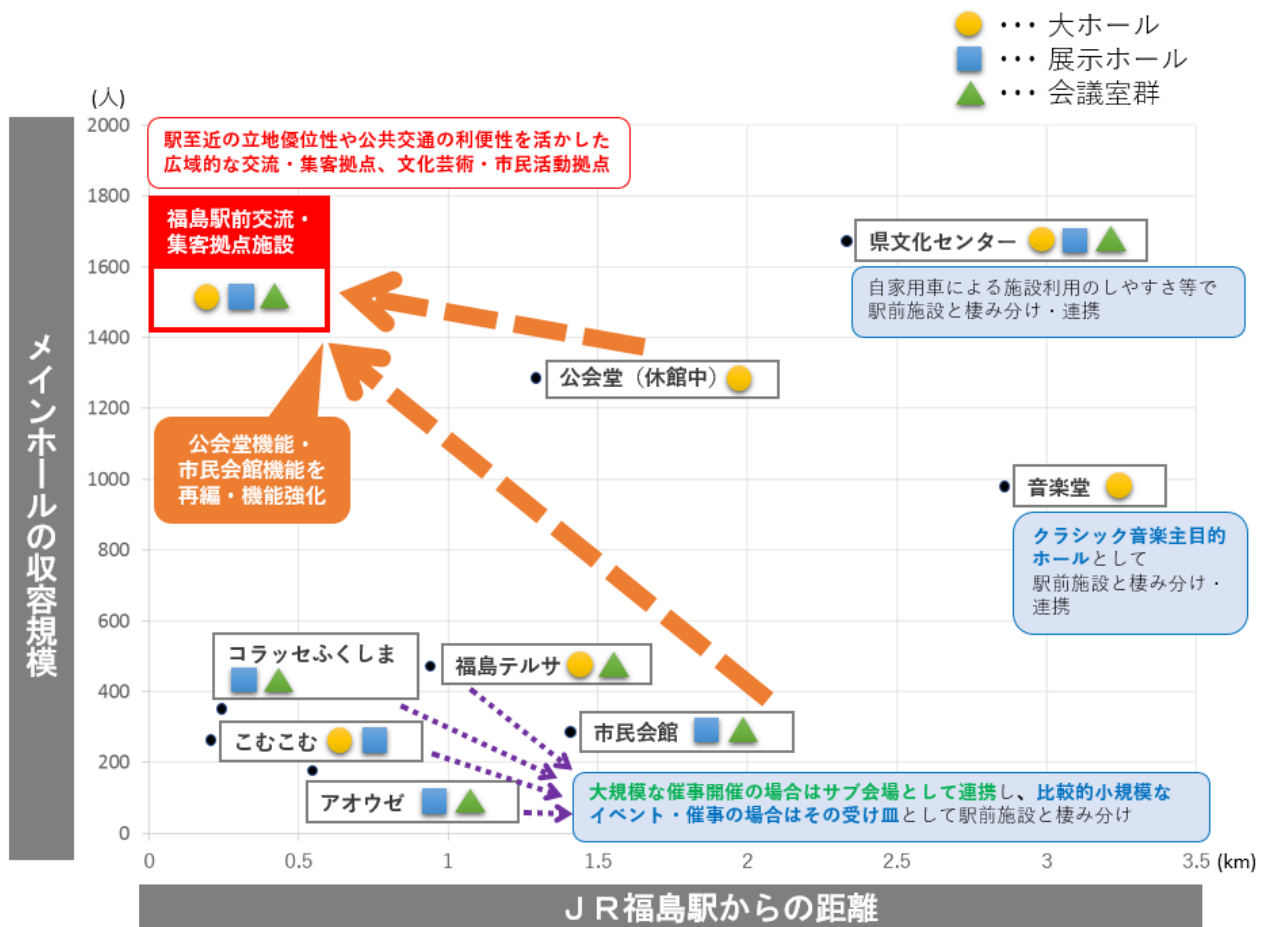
・・・ 大ホール
・・・ 展示ホール
・・・ 会議室群

(人)

メインホールの収容規模

2000
1800
1600
1400
1200
1000
800
600
400
200
0

駅至近の立地優位性や公共交通の利便性を活かした広域的な交流・集客拠点、文化芸術・市民活動拠点

福島駅前交流・集客拠点施設

県文化センター

自家用車による施設利用のしやすさ等で駅前施設と棲み分け・連携

公会堂(休館中)

公会堂機能・市民会館機能を再編・機能強化

音楽堂

クラシック音楽主目的ホールとして駅前施設と棲み分け・連携

コラッセふくしま

福島テルサ

市民会館

こむこむ

アオウゼ

大規模な催事開催の場合はサブ会場として連携し、比較的小規模なイベント・催事の場合はその受け皿として駅前施設と棲み分け

0
0.5
1
1.5
2
2.5
3
3.5 (km)

JR福島駅からの距離